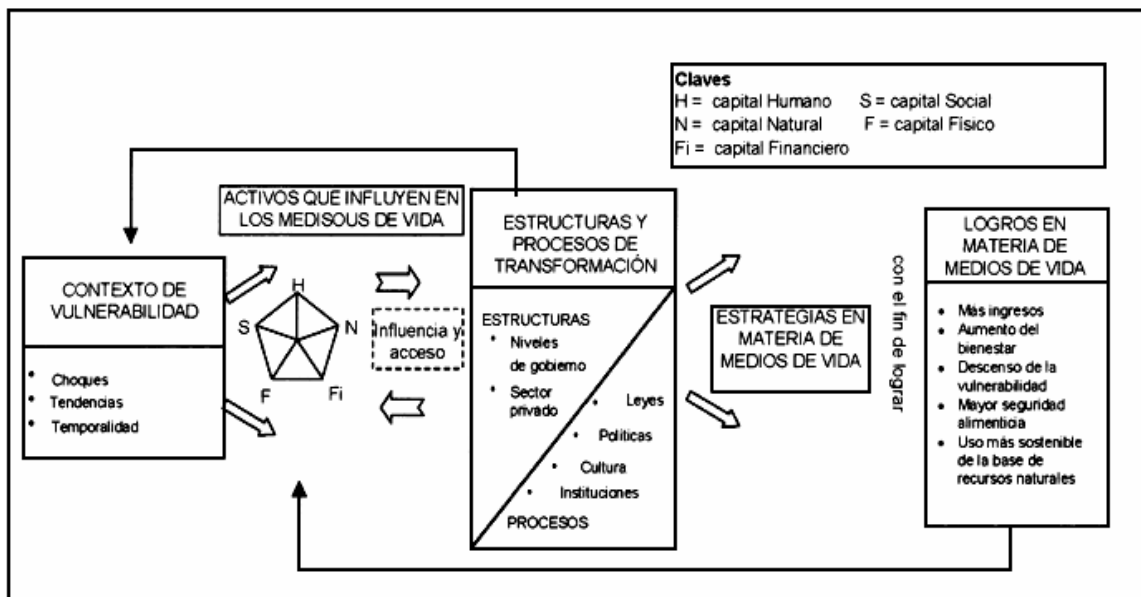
Claves
H = capital Humano S = capital Social
N = capital Natural F = capital Físico
Fi = capital Financiero

ACTIVOS QUE INFLUYEN EN LOS MEDISOUS DE VIDA

CONTEXTO DE VULNERABILIDAD

• Choques
• Tendencias
• Temporalidad

H
N
Fi
F
S

Influencia y acceso

ESTRUCTURAS Y PROCESOS DE TRANSFORMACIÓN

ESTRUCTURAS
• Niveles de gobierno
• Sector privado
• Leyes
• Políticas
• Cultura
• Instituciones
PROCESOS

ESTRATEGIAS EN MATERIA DE MEDIOS DE VIDA

con el fin de lograr

LOGROS EN MATERIA DE MEDIOS DE VIDA

• Más ingresos
• Aumento del bienestar
• Descenso de la vulnerabilidad
• Mayor seguridad alimenticia
• Uso más sostenible de la base de recursos naturales